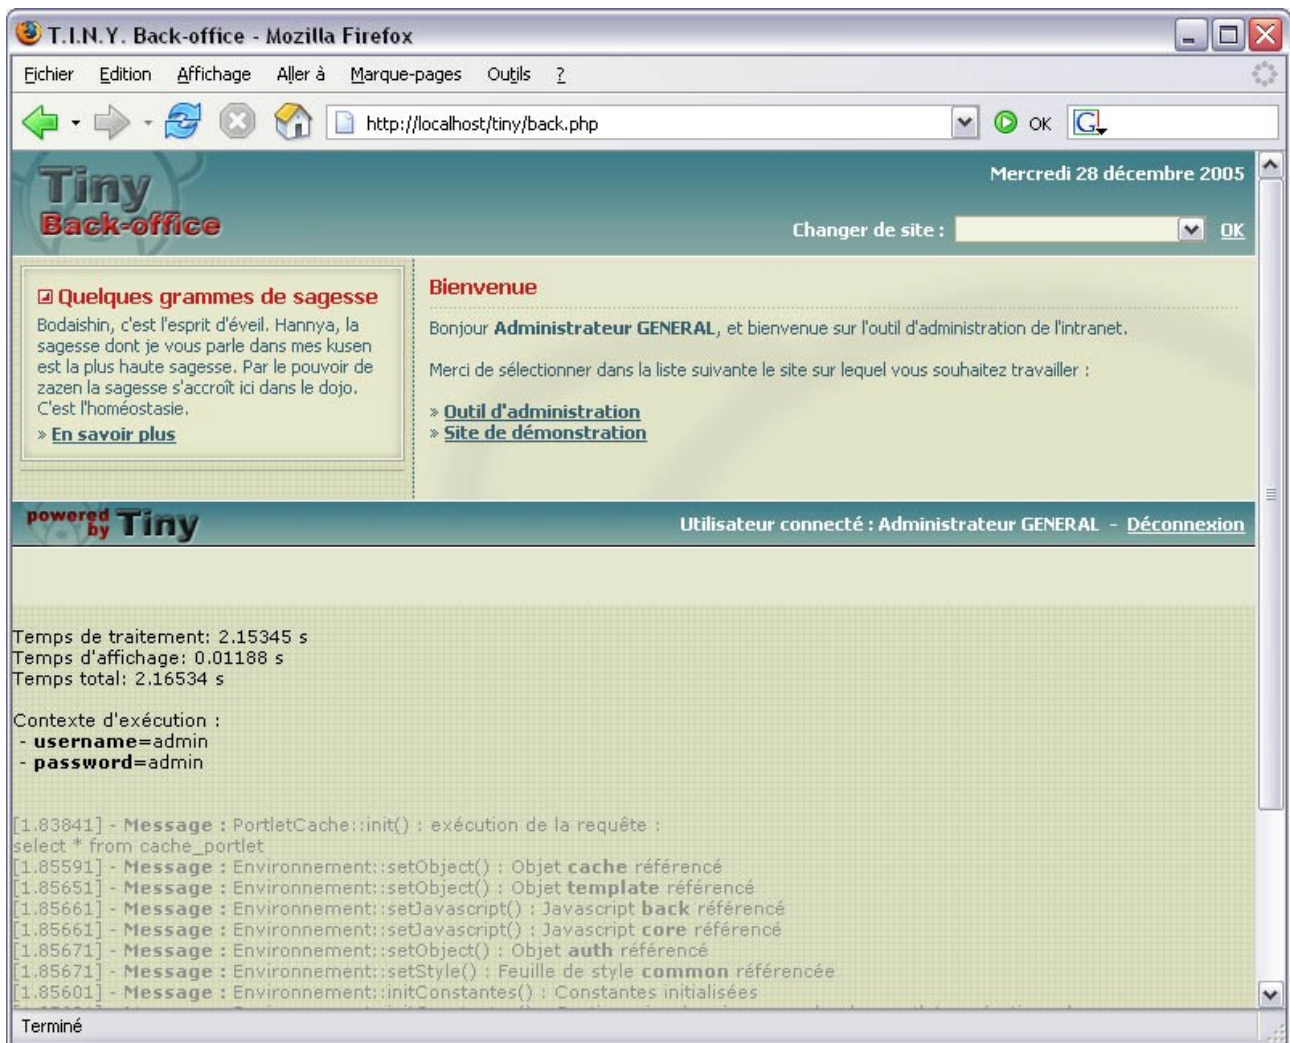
T.I.N.Y. Back-office - Mozilla Firefox

Fichier Edition Affichage Aller à Marque-pages Outils ?

http://localhost/tiny/back.php

OK

Tiny
Back-office

Mercredi 28 décembre 2005

Changer de site : OK

Quelques grammes de sagesse

Bodaishin, c'est l'esprit d'éveil. Hannya, la sagesse dont je vous parle dans mes kusen est la plus haute sagesse. Par le pouvoir de zazen la sagesse s'accroît ici dans le dojo. C'est l'homéostasie.

» En savoir plus

Bienvenue

Bonjour **Administrateur GENERAL**, et bienvenue sur l'outil d'administration de l'intranet.

Merci de sélectionner dans la liste suivante le site sur lequel vous souhaitez travailler :

» Outil d'administration
» Site de démonstration

powered by Tiny

Utilisateur connecté : Administrateur GENERAL - Déconnexion

Temps de traitement: 2.15345 s
Temps d'affichage: 0.01188 s
Temps total: 2.16534 s

Contexte d'exécution :
- **username**=admin
- **password**=admin

[1.83841] - **Message** : PortletCache::init() : exécution de la requête : select * from cache_portlet
[1.85591] - **Message** : Environnement::setObject() : Objet **cache** référencé
[1.85651] - **Message** : Environnement::setObject() : Objet **template** référencé
[1.85661] - **Message** : Environnement::setJavascript() : Javascript **back** référencé
[1.85661] - **Message** : Environnement::setJavascript() : Javascript **core** référencé
[1.85671] - **Message** : Environnement::setObject() : Objet **auth** référencé
[1.85671] - **Message** : Environnement::setStyle() : Feuille de style **common** référencée
[1.85601] - **Message** : Environnement::initConstantes() : Constantes initialisées

Terminé